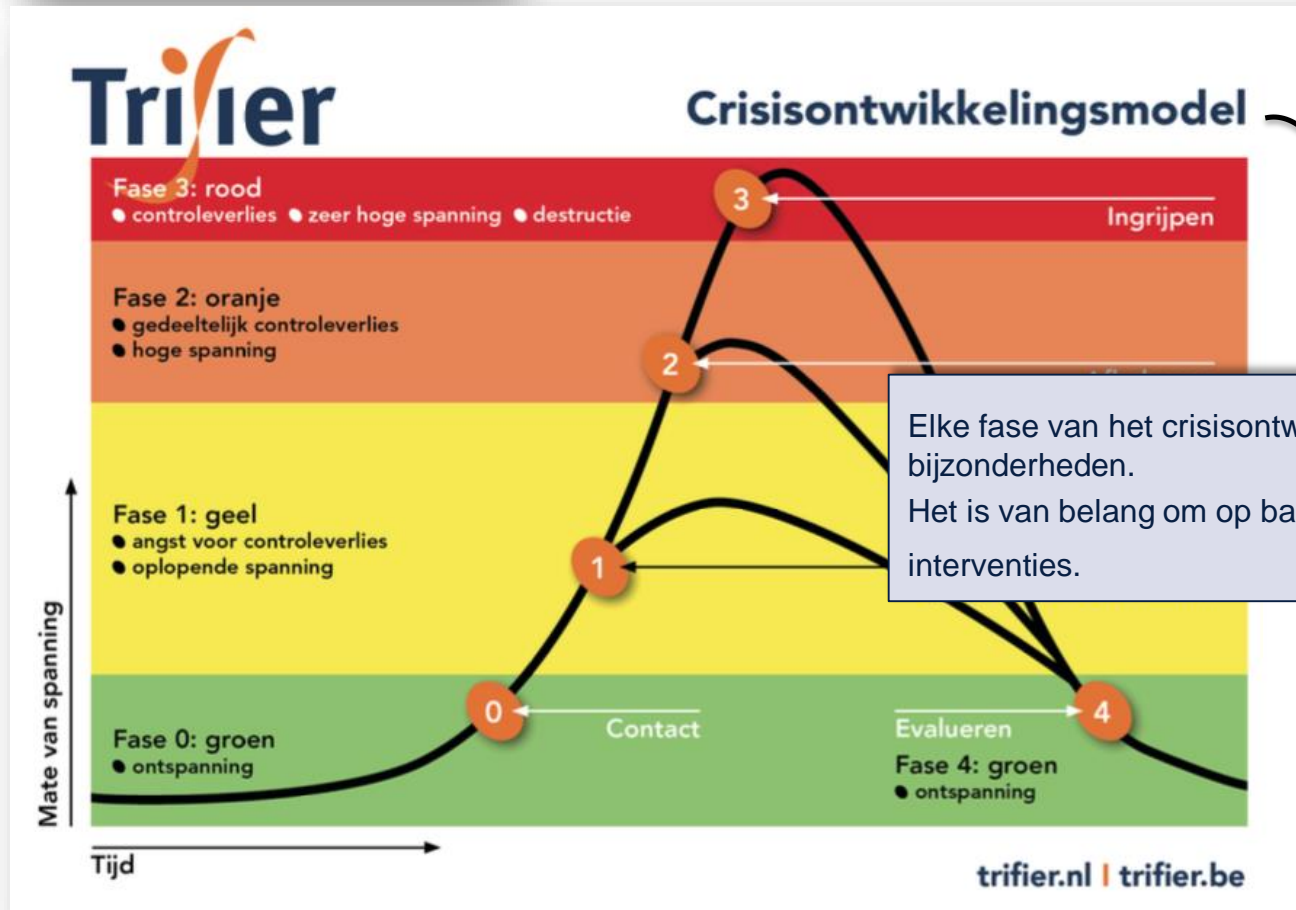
Trifier

Crisisontwikkelingsmodel

Fase 3: rood
● controleverlies ● zeer hoge spanning ● destructie

3

Ingrijpen

Fase 2: oranje
● gedeeltelijk controleverlies
● hoge spanning

2

Fase 1: geel
● angst voor controleverlies
● oplopende spanning

1

Fase 0: groen
● ontspanning

0

Contact

Evalueren

4

Fase 4: groen
● ontspanning

Elke fase van het crisisontw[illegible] bijzonderheden.
Het is van belang om op ba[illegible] interventies.

Mate van spanning

Tijd

trifier.nl | trifier.be